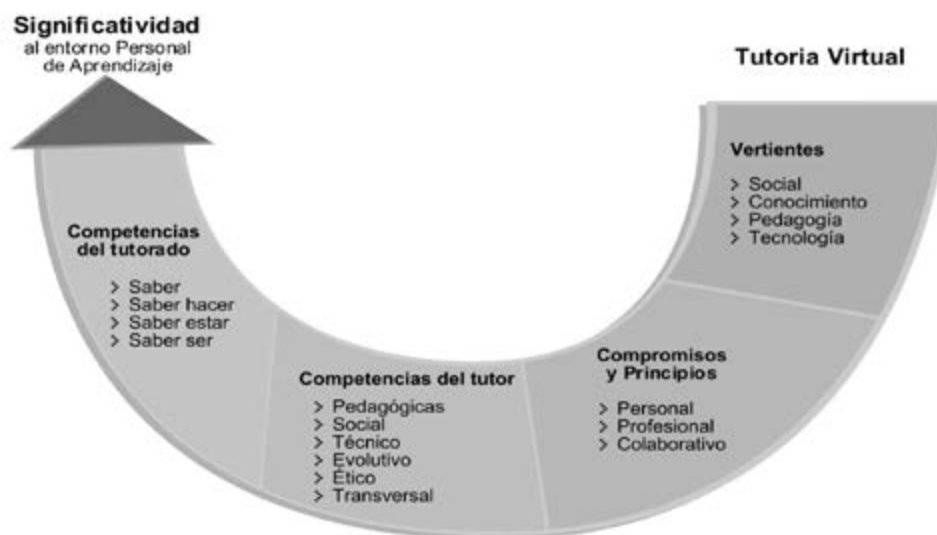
Significatividad
al entorno Personal de Aprendizaje

Tutoria Virtual

Vertientes
> Social
> Conocimiento
> Pedagogía
> Tecnología

Compromisos y Principios
> Personal
> Profesional
> Colaborativo

Competencias del tutor
> Pedagógicas
> Social
> Técnico
> Evolutivo
> Ético
> Transversal

Competencias del tutorado
> Saber
> Saber hacer
> Saber estar
> Saber ser